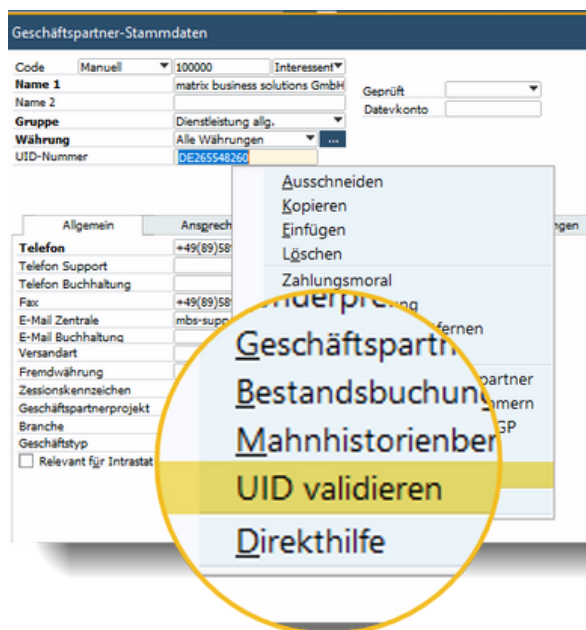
Geschäftspartner-Stammdaten

Code | Manuell | 100000 | Interessent
Name 1 | matrix business solutions GmbH
Name 2
Gruppe | Dienstleistung allg.
Währung | Alle Währungen | ...
UID-Nummer | DE265548260

Geprüft
Datevkonto

Allgemein | Ansprech | ngen

Telefon | +49(89)58
Telefon Support
Telefon Buchhaltung
Fax | +49(89)58
E-Mail Zentrale | mbs-supp
E-Mail Buchhaltung
Versandart
Fremdwährung
Zessionskennzeichen
Geschäftspartnerprojekt
Branche
Geschäftstyp
Relevant für Intrastat

Ausschneiden
Kopieren
Einfügen
Löschen
Zahlungsmoral
nderpre
ung
fernen
partner
mmern
GP

Geschäftspartn
Bestandsbuchung
Mahnhistorienber
UID validieren
Direkthilfe